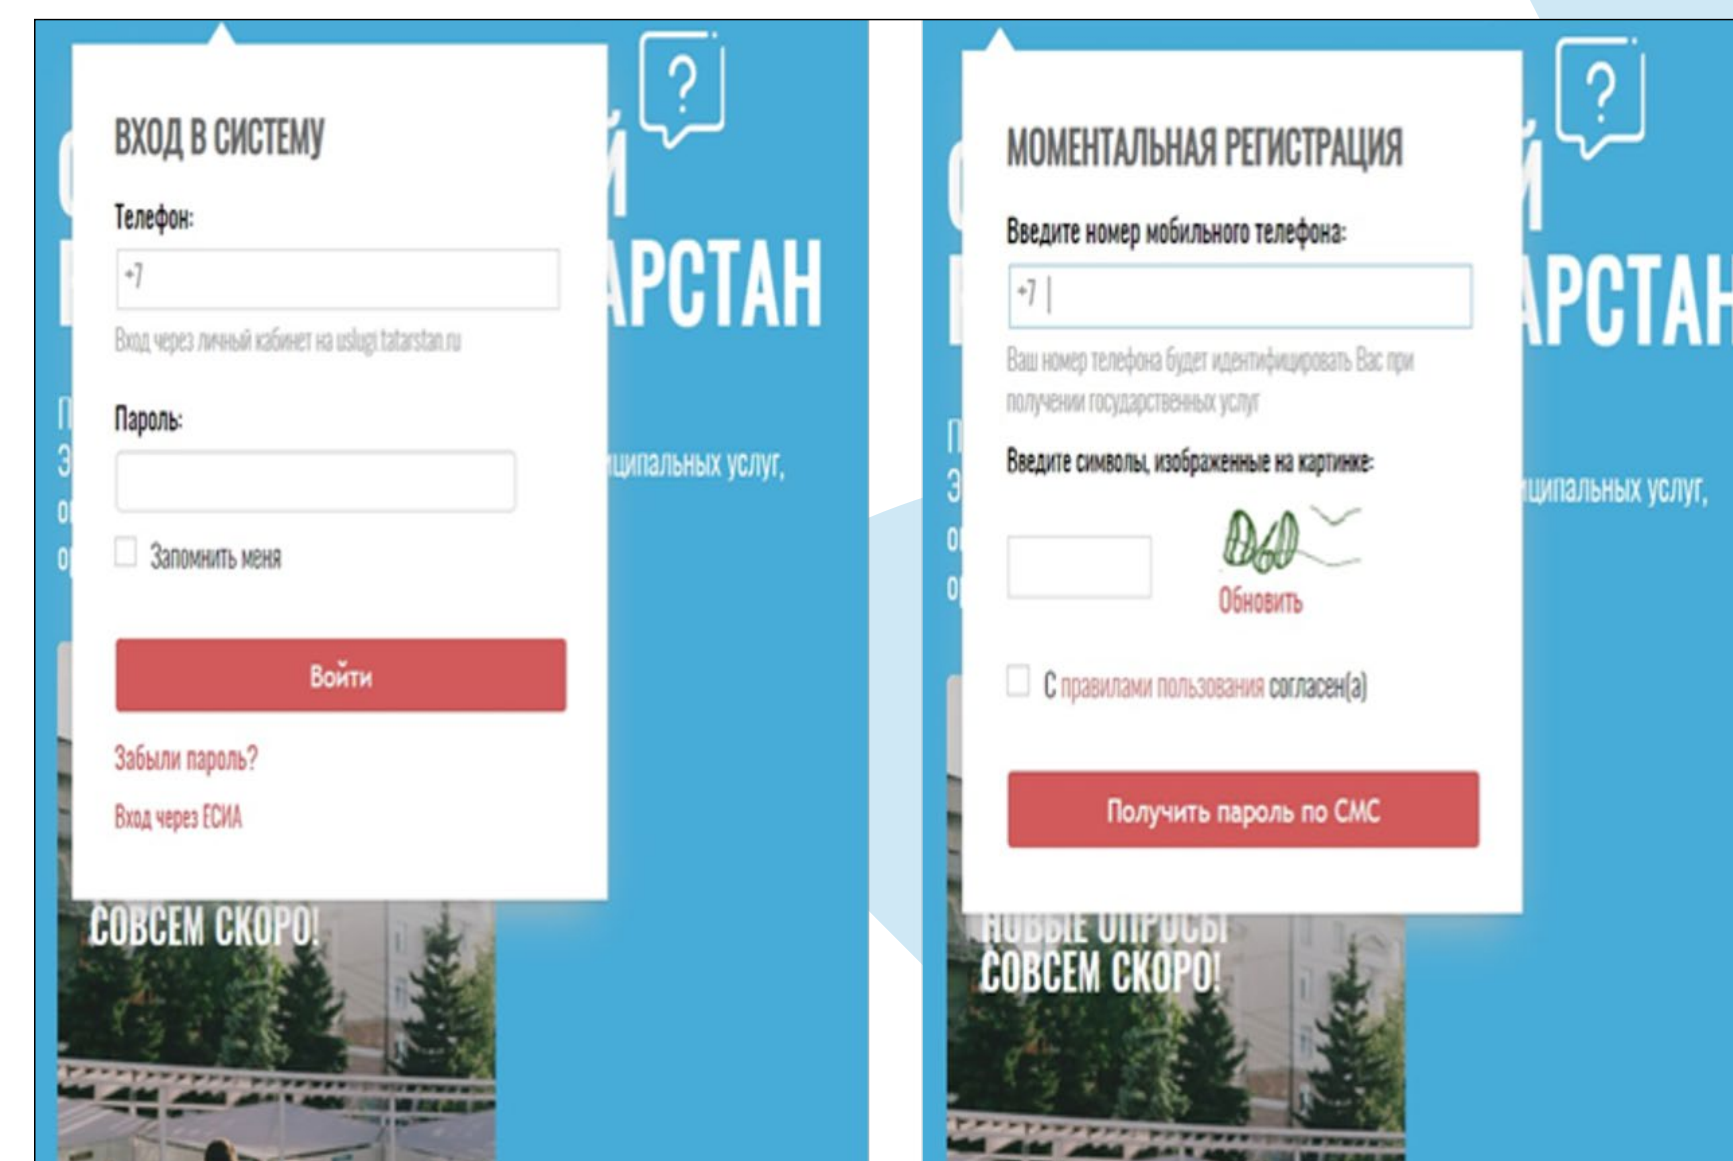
ВХОД В СИСТЕМУ

Телефон:

+7

Вход через личный кабинет на uslugi.tatarstan.ru

Пароль:

Запомнить меня

Войти

Забыли пароль?

Вход через ЕСИА

?

АРСТАН

иципальных услуг,

СОВСЕМ СКОРО!

МОМЕНТАЛЬНАЯ РЕГИСТРАЦИЯ

Введите номер мобильного телефона:

+7

Ваш номер телефона будет идентифицировать Вас при получении государственных услуг

Введите символы, изображенные на картинке:

Обновить

С правилами пользования согласен(а)

Получить пароль по СМС

?

АРСТАН

иципальных услуг,

НОВЫЕ ОПРОСЫ
СОВСЕМ СКОРО!